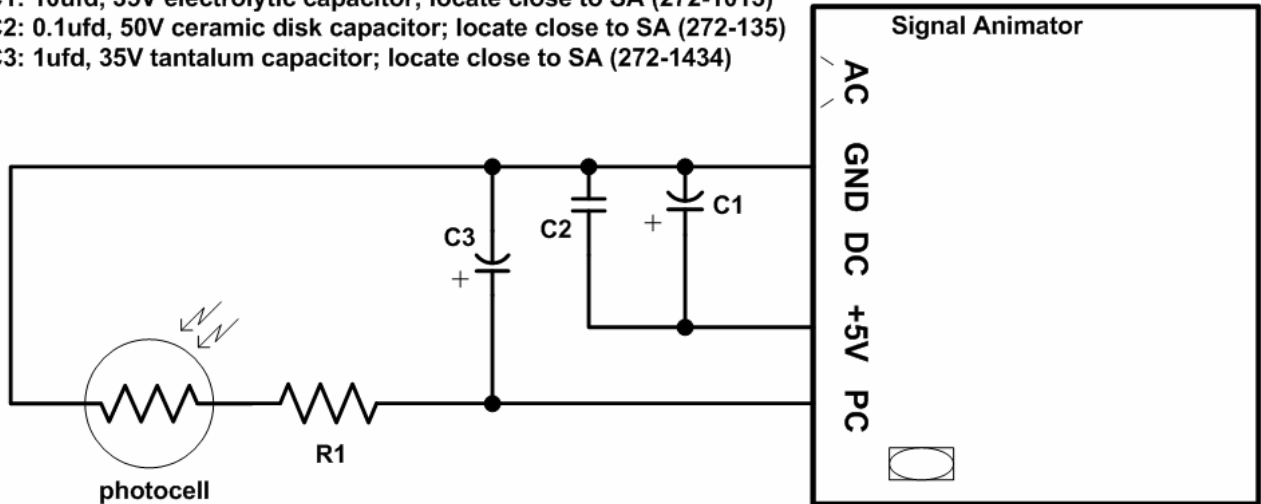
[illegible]1: 10ufd, 35V electrolytic capacitor; locate close to SA (272-1013)
C2: 0.1ufd, 50V ceramic disk capacitor; locate close to SA (272-135)
C3: 1ufd, 35V tantalum capacitor; locate close to SA (272-1434)

Signal Animator

AC
GND
DC
+5V
PC

C3
+
C2
+
C1

R1
photocell